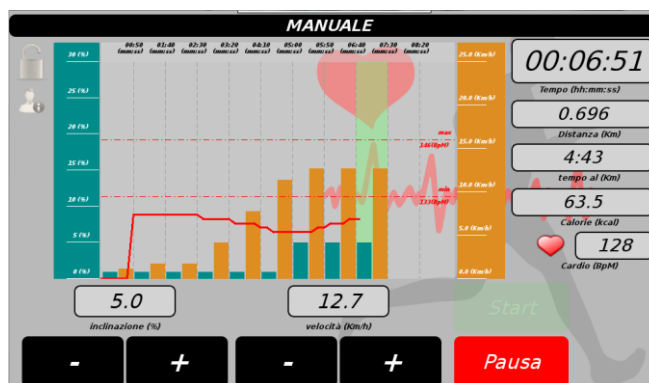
MANUALE

30 (%)
25 (%)
20 (%)
15 (%)
10 (%)
5 (%)
0 (%)

00:50 (mm:ss)
01:40 (mm:ss)
02:30 (mm:ss)
03:20 (mm:ss)
04:10 (mm:ss)
05:00 (mm:ss)
05:50 (mm:ss)
06:40 (mm:ss)
07:30 (mm:ss)
08:20 (mm:ss)

max
146(BpM)
min
133(BpM)

25.0 (Km/h)
20.0 (Km/h)
15.0 (Km/h)
10.0 (Km/h)
5.0 (Km/h)
0.0 (Km/h)

00:06:51
Tempo (hh:mm:ss)

0.696
Distanza (Km)

4:43
tempo al (Km)

63.5
Calorie (kcal)

128
Cardio (BpM)

5.0
inclinazione (%)

12.7
velocità (Km/h)

Start

-
+
-
+
Pausa